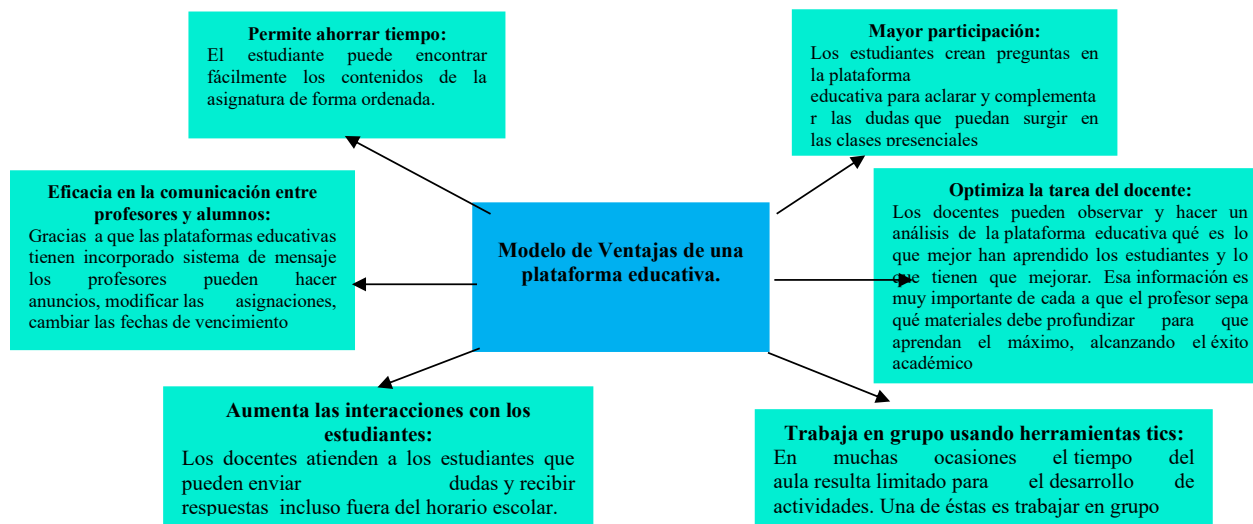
Permite ahorrar tiempo:
El estudiante puede encontrar fácilmente los contenidos de la asignatura de forma ordenada.

Mayor participación:
Los estudiantes crean preguntas en la plataforma educativa para aclarar y complementa r las dudas que puedan surgir en las clases presenciales

Eficacia en la comunicación entre profesores y alumnos:
Gracias a que las plataformas educativas tienen incorporado sistema de mensaje los profesores pueden hacer anuncios, modificar las asignaciones, cambiar las fechas de vencimiento

Modelo de Ventajas de una plataforma educativa.

Optimiza la tarea del docente:
Los docentes pueden observar y hacer un análisis de la plataforma educativa qué es lo que mejor han aprendido los estudiantes y lo que tienen que mejorar. Esa información es muy importante de cada a que el profesor sepa qué materiales debe profundizar para que aprendan el máximo, alcanzando el éxito académico

Aumenta las interacciones con los estudiantes:
Los docentes atienden a los estudiantes que pueden enviar dudas y recibir respuestas incluso fuera del horario escolar.

Trabaja en grupo usando herramientas tics:
En muchas ocasiones el tiempo del aula resulta limitado para el desarrollo de actividades. Una de éstas es trabajar en grupo